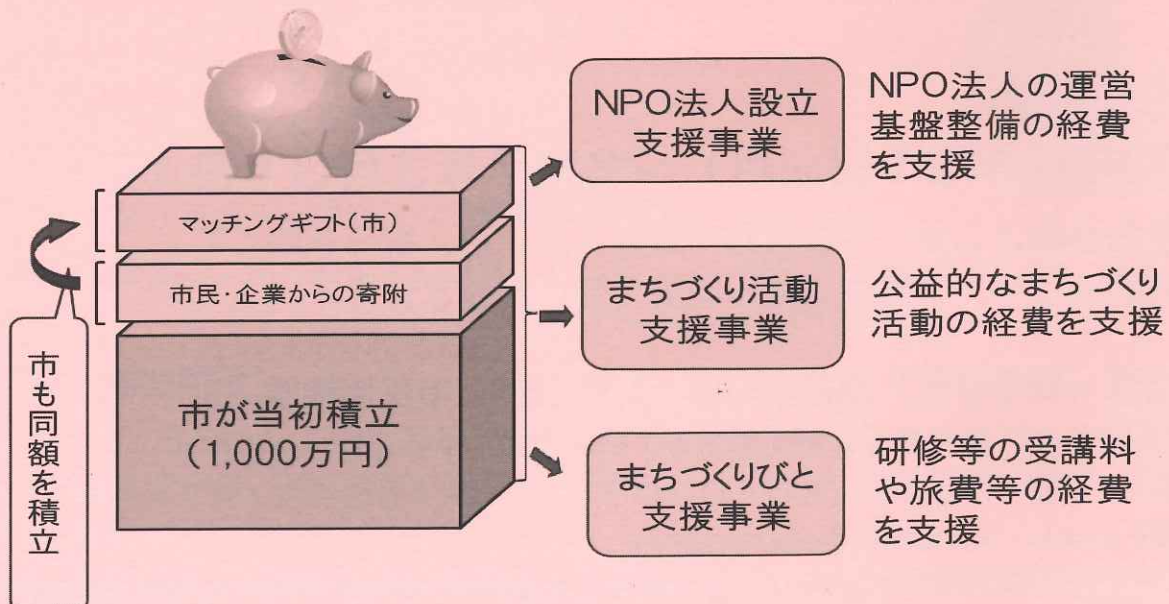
マッチングギフト(市)

市民・企業からの寄附

市が当初積立
(1,000万円)

市も同額を積立

NPO法人設立
支援事業

NPO法人の運営基盤整備の経費を支援

まちづくり活動
支援事業

公益的なまちづくり活動の経費を支援

まちづくりびと
支援事業

研修等の受講料や旅費等の経費を支援